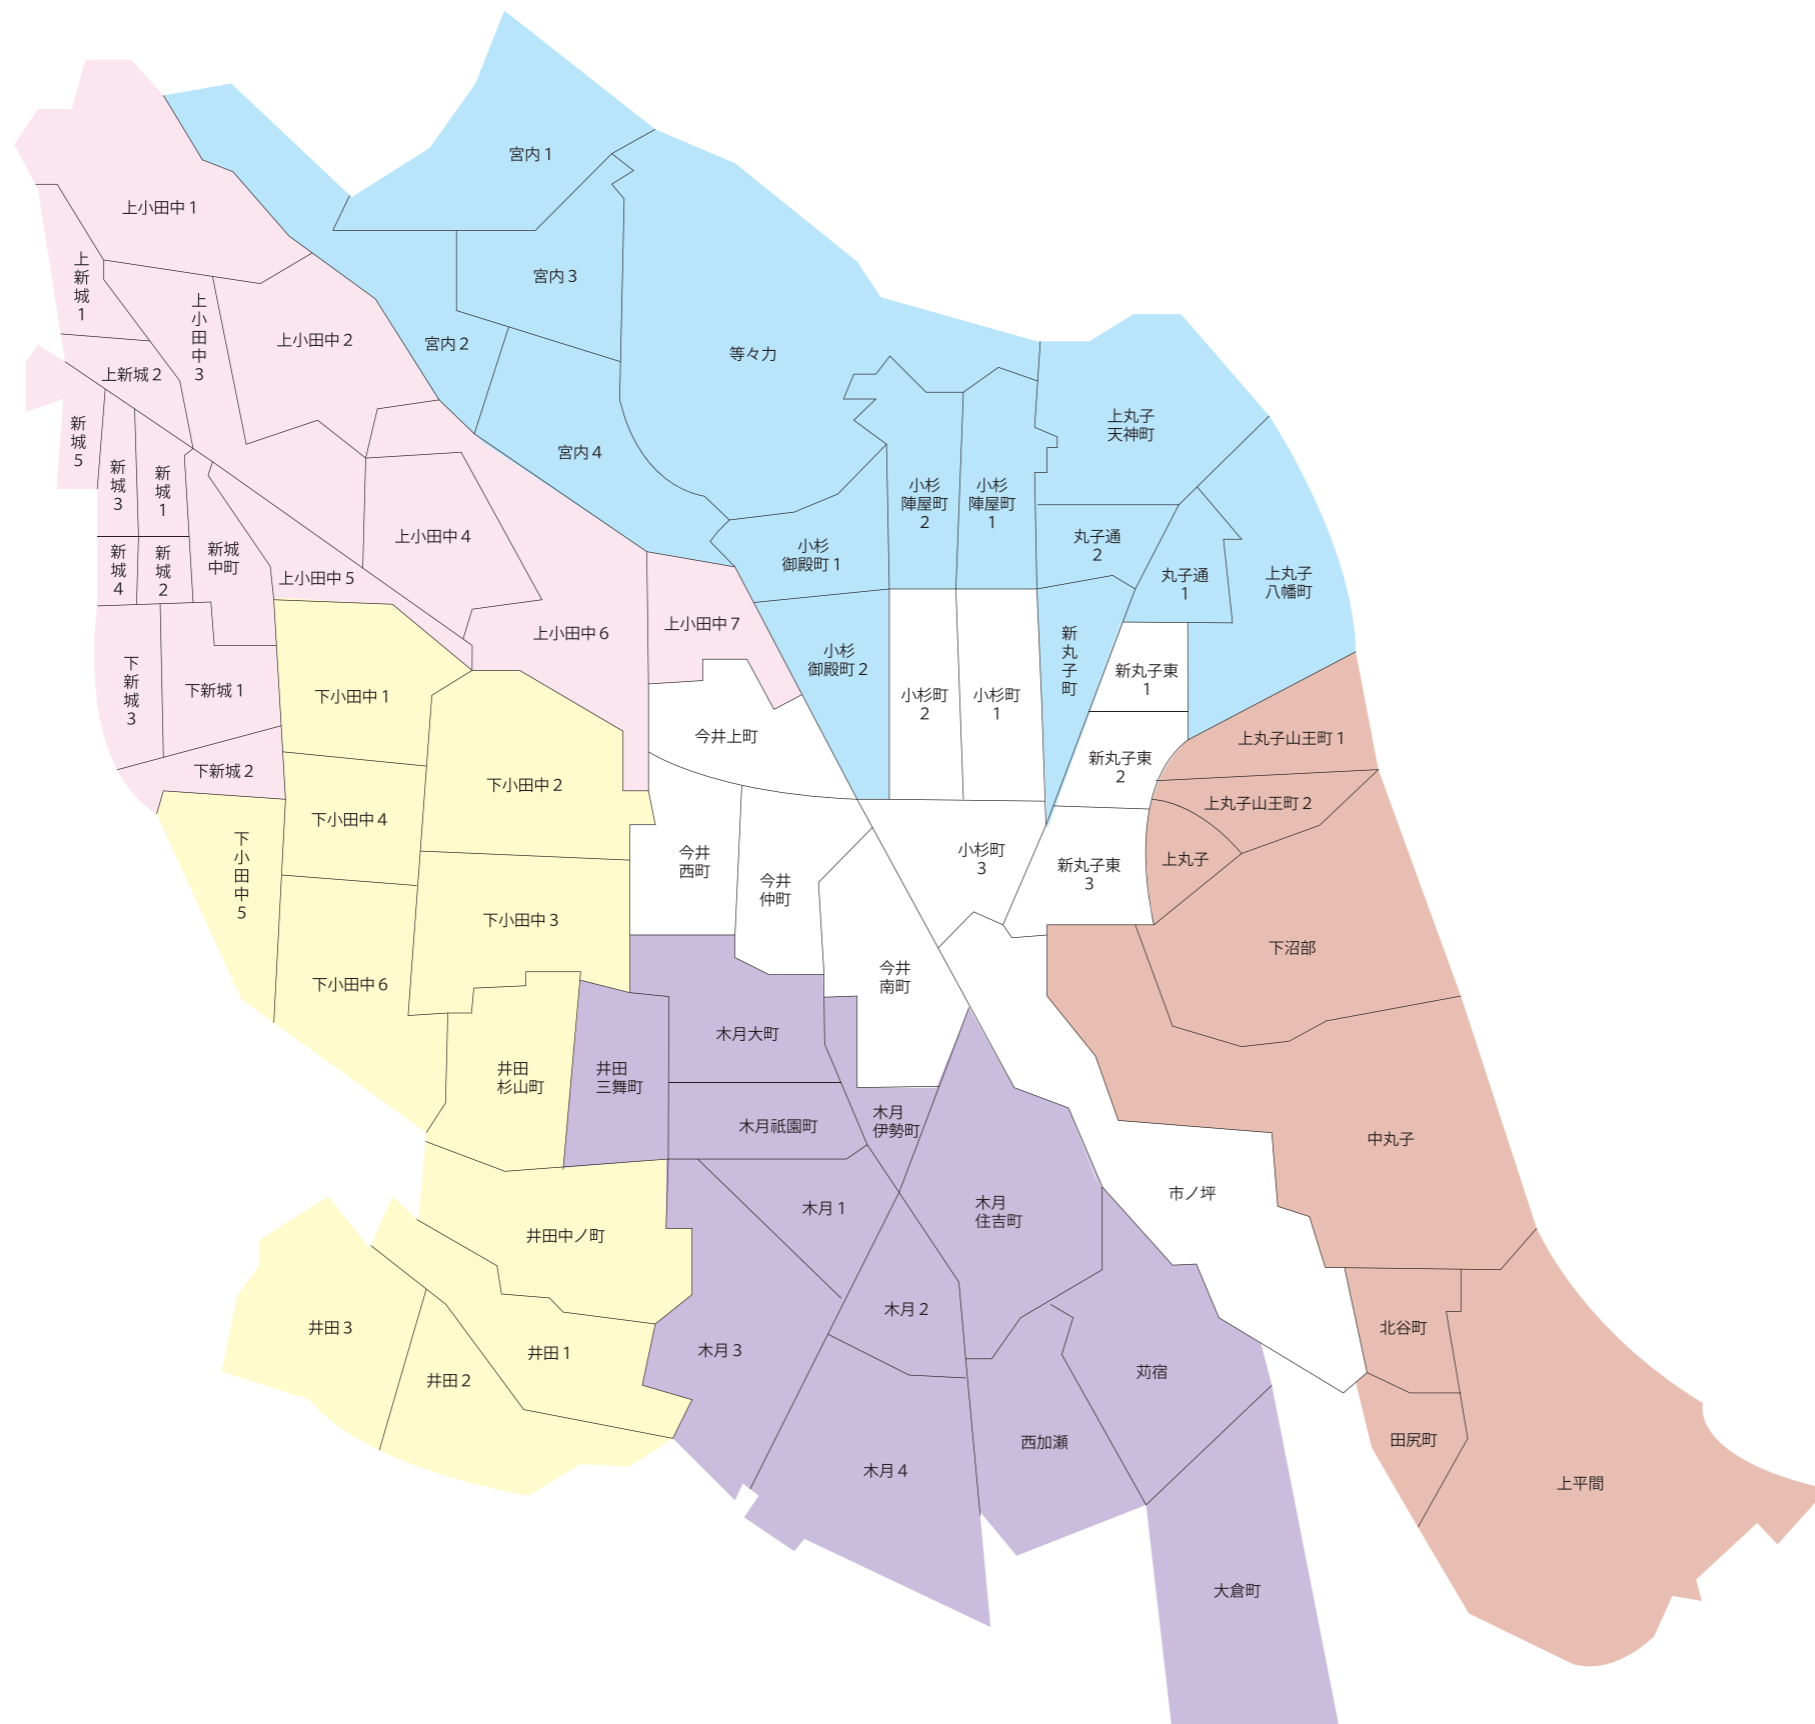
宮内１
上小田中１
宮内３
上新城１
上小田中３
上小田中２
宮内２
等々力
上新城２
新城５
宮内４
上丸子天神町
小杉陣屋町２
小杉陣屋町１
新城３
新城１
上小田中４
丸子通２
新城４
新城２
新城中町
上小田中５
小杉御殿町１
丸子通１
上丸子八幡町
上小田中６
上小田中７
小杉御殿町２
新丸子町
新丸子東１
下新城３
下新城１
下小田中１
小杉町２
小杉町１
今井上町
上丸子山王町１
新丸子東２
下新城２
下小田中２
上丸子山王町２
下小田中４
今井西町
小杉町３
上丸子
今井仲町
新丸子東３
下小田中５
下小田中３
下沼部
今井南町
下小田中６
木月大町
井田杉山町
井田三舞町
木月伊勢町
木月祇園町
中丸子
市ノ坪
木月住吉町
木月１
井田中ノ町
木月２
北谷町
井田３
井田１
木月３
苅宿
井田２
西加瀬
田尻町
木月４
上平間
大倉町